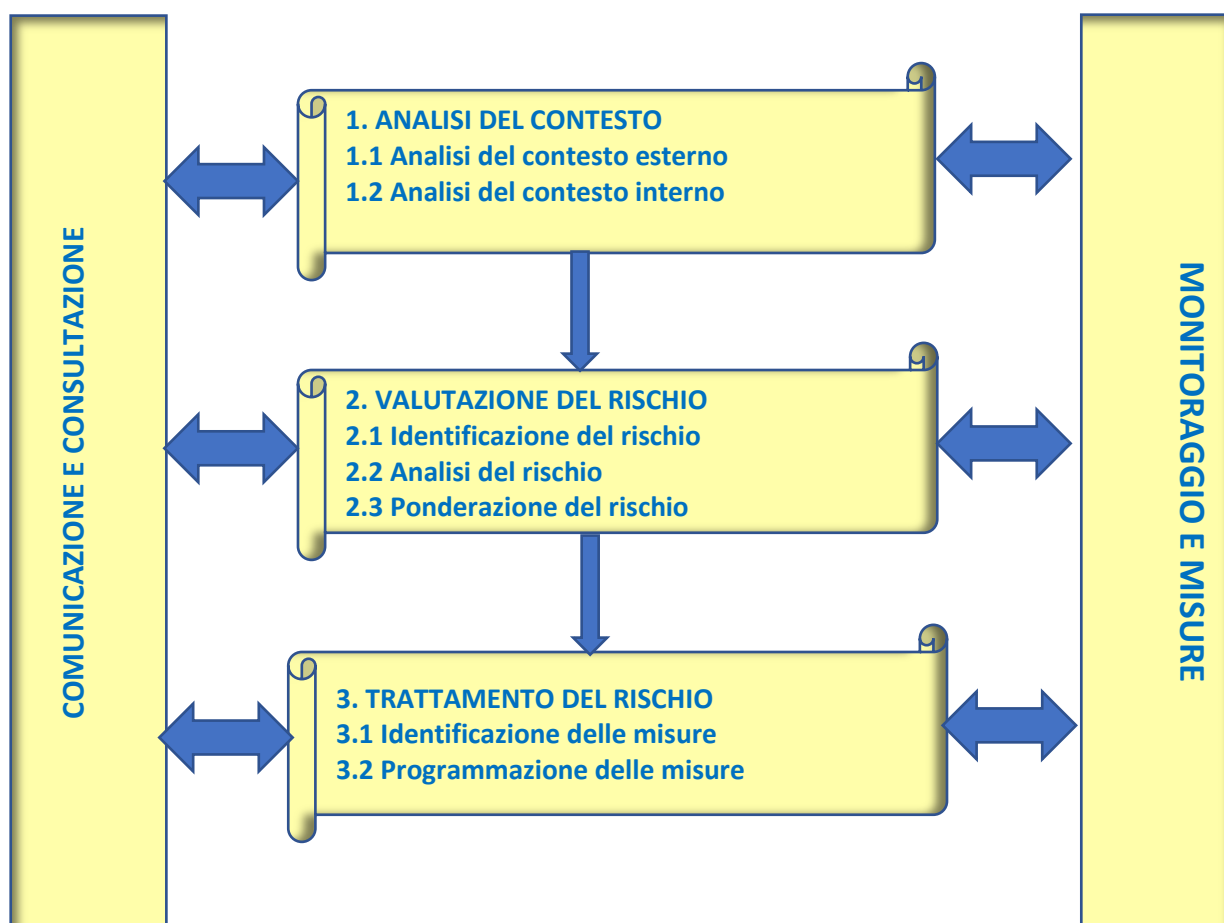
COMUNICAZIONE E CONSULTAZIONE

1. ANALISI DEL CONTESTO
1.1 Analisi del contesto esterno
1.2 Analisi del contesto interno

2. VALUTAZIONE DEL RISCHIO
2.1 Identificazione del rischio
2.2 Analisi del rischio
2.3 Ponderazione del rischio

3. TRATTAMENTO DEL RISCHIO
3.1 Identificazione delle misure
3.2 Programmazione delle misure

MONITORAGGIO E MISURE